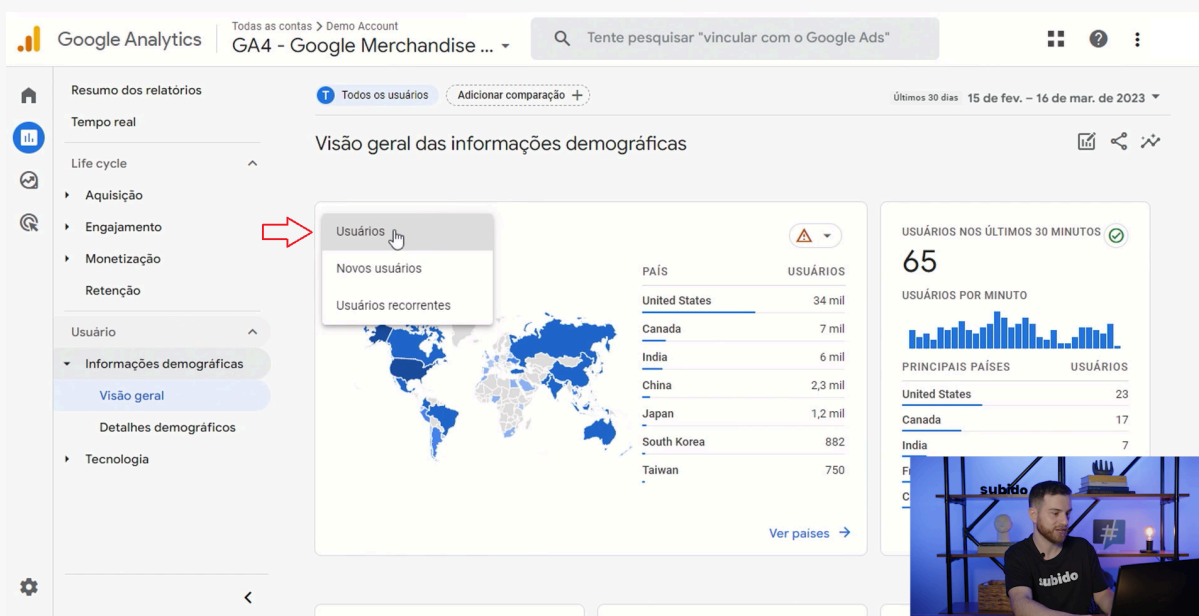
Google Analytics

Todas as contas > Demo Account

GA4 - Google Merchandise ...

Tente pesquisar "vincular com o Google Ads"

Resumo dos relatórios

Tempo real

Life cycle

Aquisição

Engajamento

Monetização

Retenção

Usuário

Informações demográficas

Visão geral

Detalhes demográficos

Tecnologia

T Todos os usuários

Adicionar comparação +

Últimos 30 dias 15 de fev. – 16 de mar. de 2023

Visão geral das informações demográficas

Usuários

Novos usuários

Usuários recorrentes

| PAÍS | USUÁRIOS |
|---|---|
| United States | 34 mil |
| Canada | 7 mil |
| India | 6 mil |
| China | 2,3 mil |
| Japan | 1,2 mil |
| South Korea | 882 |
| Taiwan | 750 |

Ver países →

USUÁRIOS NOS ÚLTIMOS 30 MINUTOS

65

USUÁRIOS POR MINUTO

| PRINCIPAIS PAÍSES | USUÁRIOS |
|---|---|
| United States | 23 |
| Canada | 17 |
| India | 7 |
| F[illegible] | |
| C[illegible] | |

subido

subido